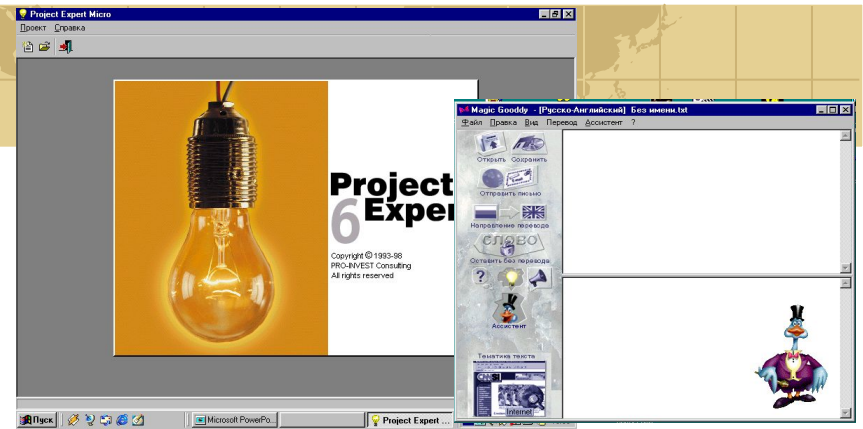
Project Expert Micro

Проект Справка

Project Expert 6

Copyright © 1993-98 PRO-INVEST Consulting All rights reserved

Magic Gooddy - [Русско-Английский] Без имени.txt

Файл Правка Вид Перевод Ассистент ?

Открыть Сохранить

Отправить письмо

Направление перевода

СЛОВО

Оставить без перевода

?

Ассистент

Тематика текста

Internet

Пуск

Microsoft PowerPo...

Project Expert ...